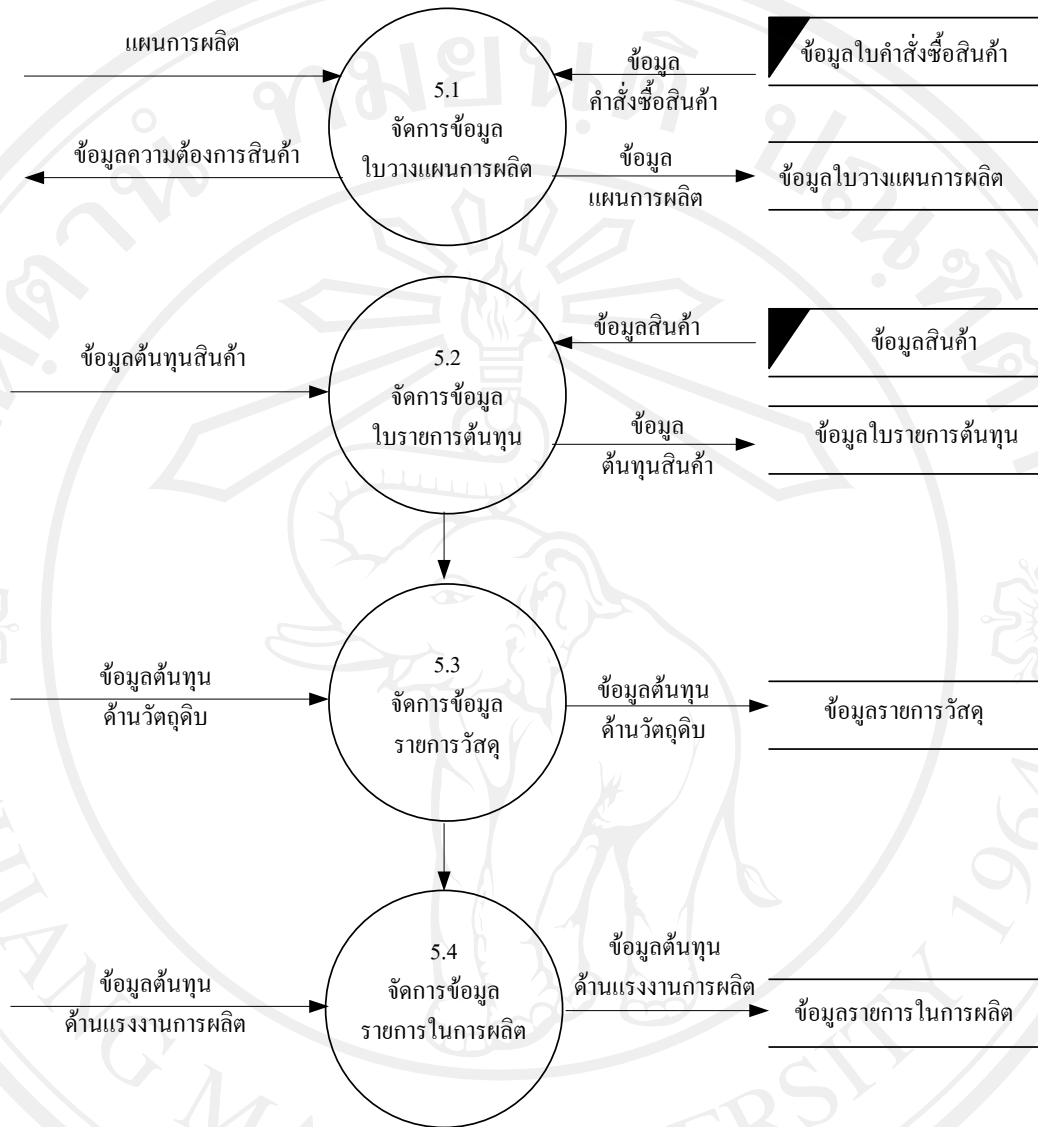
แผนการผลิต

5.1
จัดการข้อมูล
ใบวางแผนการผลิต

ข้อมูล
คำสั่งซื้อสินค้า

ข้อมูลใบคำสั่งซื้อสินค้า

ข้อมูลความต้องการสินค้า

ข้อมูล
แผนการผลิต

ข้อมูลใบวางแผนการผลิต

ข้อมูลต้นทุนสินค้า

5.2
จัดการข้อมูล
ใบรายการต้นทุน

ข้อมูลสินค้า

ข้อมูลสินค้า

ข้อมูล
ต้นทุนสินค้า

ข้อมูลใบรายการต้นทุน

ข้อมูลต้นทุน
ด้านวัตถุดิบ

5.3
จัดการข้อมูล
รายการวัสดุ

ข้อมูลต้นทุน
ด้านวัตถุดิบ

ข้อมูลรายการวัสดุ

ข้อมูลต้นทุน
ด้านแรงงานการผลิต

5.4
จัดการข้อมูล
รายการในการผลิต

ข้อมูลต้นทุน
ด้านแรงงานการผลิต

ข้อมูลรายการในการผลิต